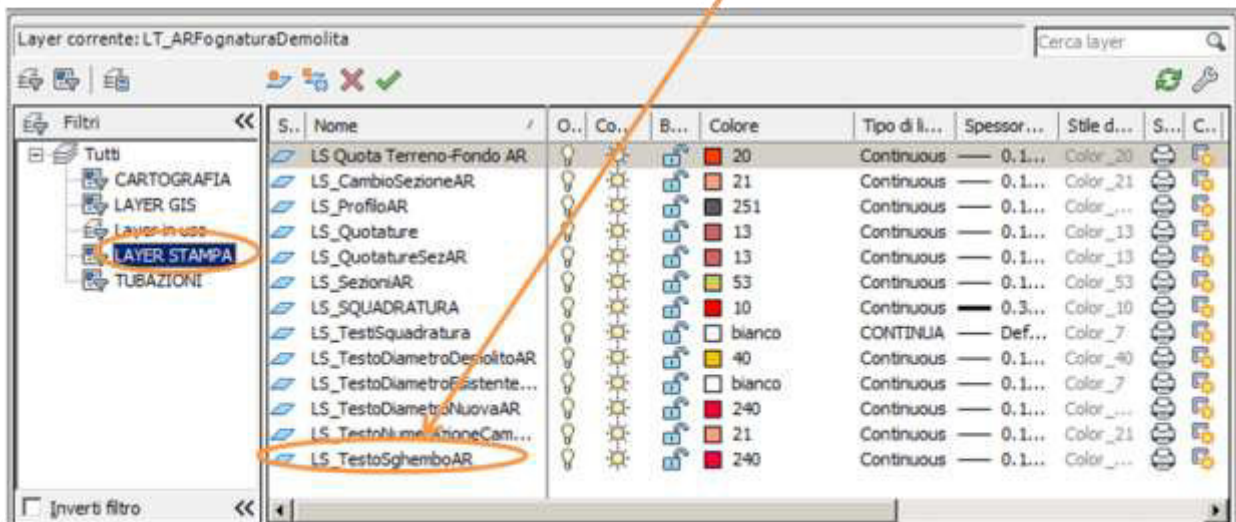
Layer corrente: LT_ARFognaturaDemolita

Cerca layer

Filtri

Tutti
CARTOGRAFIA
LAYER GIS
Layer in uso
LAYER STAMPA
TUBAZIONI

Inverti filtro

| S... | Nome | O... | Co... | B... | Colore | Tipo di li... | Spessor... | Stile d... | S... | C... |
|---|---|---|---|---|---|---|---|---|---|---|
| | LS Quota Terreno-Fondo AR | | | | 20 | Continuous | —— 0.1... | Color_20 | | |
| | LS_CambioSezioneAR | | | | 21 | Continuous | —— 0.1... | Color_21 | | |
| | LS_ProfiloAR | | | | 251 | Continuous | —— 0.1... | Color_... | | |
| | LS_Quotature | | | | 13 | Continuous | —— 0.1... | Color_13 | | |
| | LS_QuotatureSezAR | | | | 13 | Continuous | —— 0.1... | Color_13 | | |
| | LS_SezioniAR | | | | 53 | Continuous | —— 0.1... | Color_53 | | |
| | LS_SQUADRATURA | | | | 10 | Continuous | —— 0.3... | Color_10 | | |
| | LS_TestiSquadratura | | | | bianco | CONTINUA | —— Def... | Color_7 | | |
| | LS_TestoDiametroDemolitoAR | | | | 40 | Continuous | —— 0.1... | Color_40 | | |
| | LS_TestoDiametroEsistente... | | | | bianco | Continuous | —— 0.1... | Color_7 | | |
| | LS_TestoDiametroNuovaAR | | | | 240 | Continuous | —— 0.1... | Color_... | | |
| | LS_TestoNumerazioneCam... | | | | 21 | Continuous | —— 0.1... | Color_21 | | |
| | LS_TestoSghemboAR | | | | 240 | Continuous | —— 0.1... | Color_... | | |